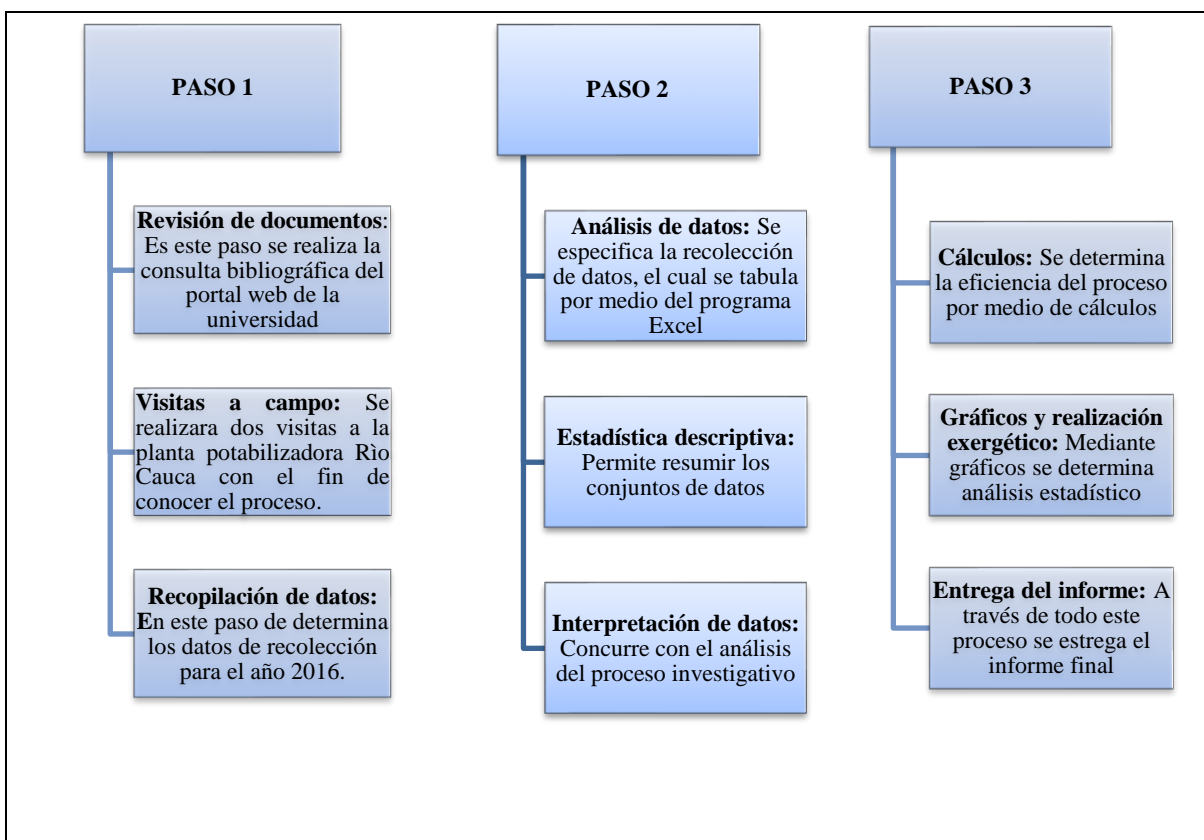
PASO 1

Revisión de documentos: Es este paso se realiza la consulta bibliográfica del portal web de la universidad

Visitas a campo: Se realizara dos visitas a la planta potabilizadora Rìo Cauca con el fin de conocer el proceso.

Recopilación de datos: En este paso de determina los datos de recolección para el año 2016.

PASO 2

Análisis de datos: Se especifica la recolección de datos, el cual se tabula por medio del programa Excel

Estadística descriptiva: Permite resumir los conjuntos de datos

Interpretación de datos: Concurre con el análisis del proceso investigativo

PASO 3

Cálculos: Se determina la eficiencia del proceso por medio de cálculos

Gráficos y realización exergético: Mediante gráficos se determina análisis estadístico

Entrega del informe: A través de todo este proceso se estrega el informe final